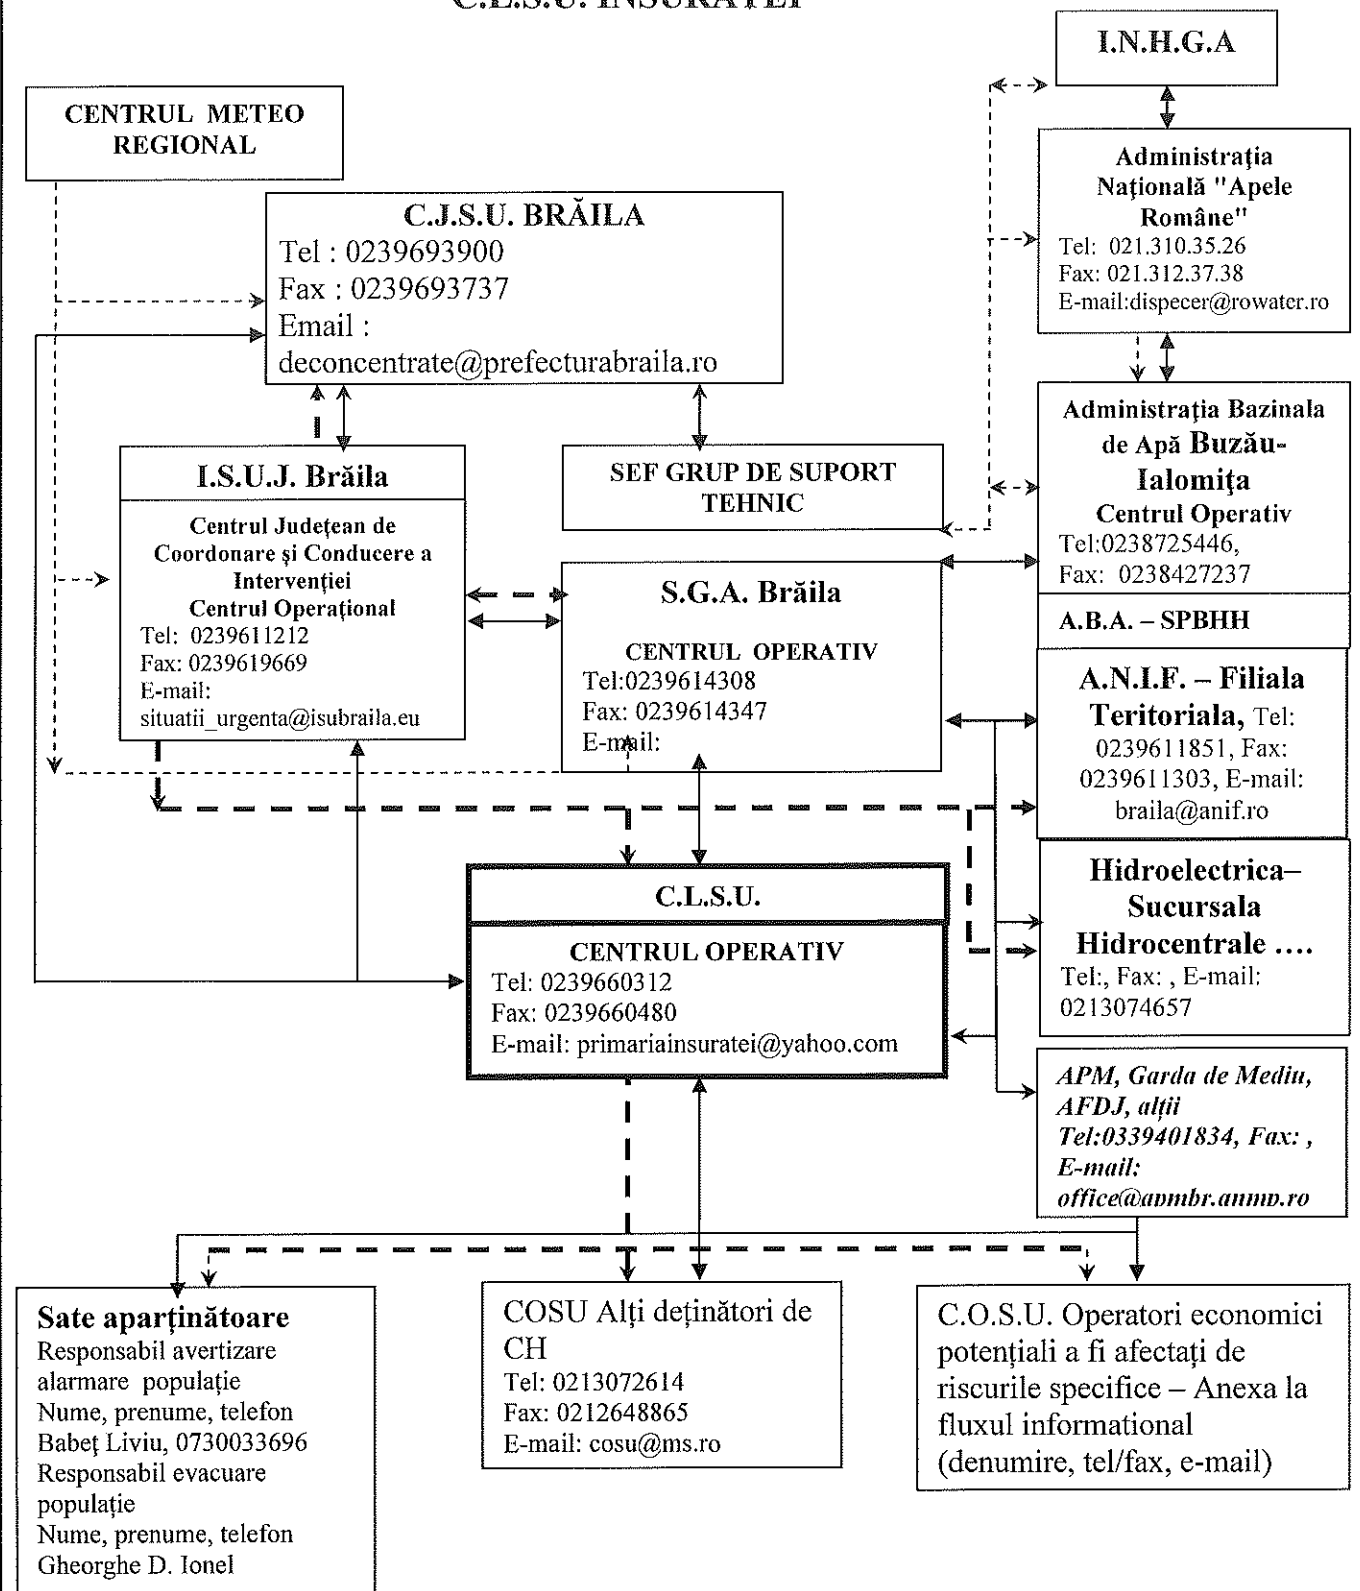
C.L.S.U. ÎNSURĂȚEI

I.N.H.G.A

CENTRUL METEO REGIONAL

Administraţia Naţională "Apele Române"
Tel: 021.310.35.26
Fax: 021.312.37.38
E-mail:dispecer@rowater.ro

C.J.S.U. BRĂILA
Tel : 0239693900
Fax : 0239693737
Email :
deconcentrate@prefecturabraila.ro

Administraţia Bazinala de Apă Buzău-Ialomiţa
Centrul Operativ
Tel:0238725446,
Fax: 0238427237

I.S.U.J. Brăila
Centrul Judeţean de Coordonare şi Conducere a Intervenţiei
Centrul Operaţional
Tel: 0239611212
Fax: 0239619669
E-mail:
situatii_urgenta@isubraila.eu

SEF GRUP DE SUPORT TEHNIC

S.G.A. Brăila
CENTRUL OPERATIV
Tel:0239614308
Fax: 0239614347
E-mail:

A.B.A. – SPBHH

A.N.I.F. – Filiala Teritoriala, Tel: 0239611851, Fax: 0239611303, E-mail: braila@anif.ro

C.L.S.U.
CENTRUL OPERATIV
Tel: 0239660312
Fax: 0239660480
E-mail: primariainsuratei@yahoo.com

Hidroelectrica– Sucursala Hidrocentrale ....
Tel:, Fax: , E-mail:
0213074657

APM, Garda de Mediu, AFDJ, alţii
Tel:0339401834, Fax: ,
E-mail:
office@apmbr.anmp.ro

Sate aparţinătoare
Responsabil avertizare alarmare populaţie
Nume, prenume, telefon
Babeţ Liviu, 0730033696
Responsabil evacuare populaţie
Nume, prenume, telefon
Gheorghe D. Ionel

COSU Alţi deţinători de CH
Tel: 0213072614
Fax: 0212648865
E-mail: cosu@ms.ro

C.O.S.U. Operatori economici potenţiali a fi afectaţi de riscurile specifice – Anexa la fluxul informational (denumire, tel/fax, e-mail)